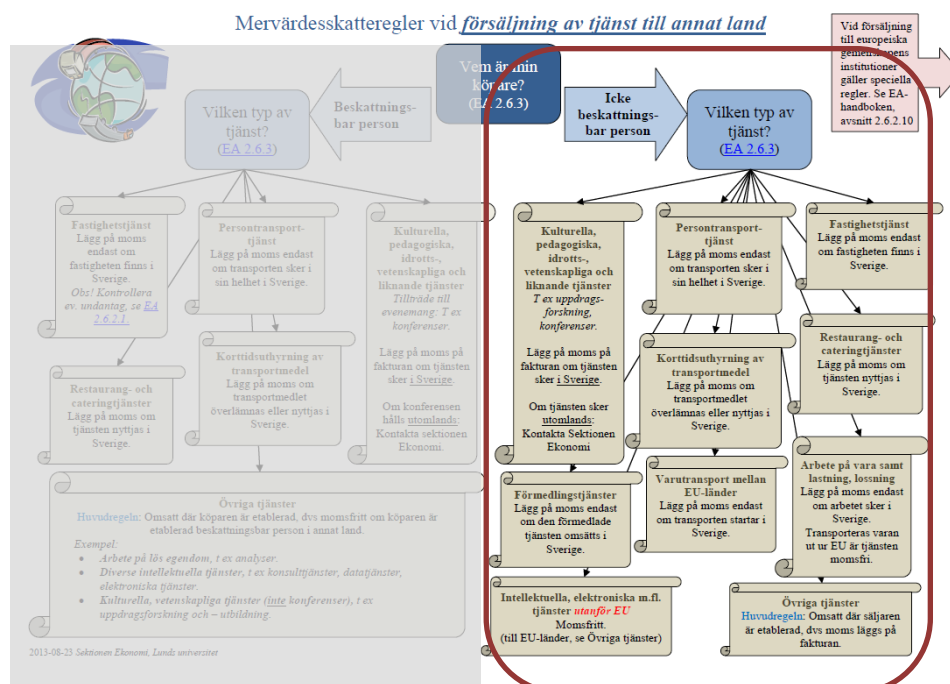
Mervärdesskatteregler vid *försäljning av tjänst till annat land*

Vid försäljning till europeiska gemenskapens institutioner gäller speciella regler. Se EA-handboken, avsnitt 2.6.2.10

Vem är min köpare? (EA 2.6.3)

Beskattningsbar person

Vilken typ av tjänst? (EA 2.6.3)

Fastighetstjänst
Lägg på moms endast om fastigheten finns i Sverige.
*Obs! Kontrollera ev. undantag, se* EA 2.6.2.1.

Persontransporttjänst
Lägg på moms endast om transporten sker i sin helhet i Sverige.

Kulturella, pedagogiska, idrotts-, vetenskapliga och liknande tjänster
*Tillträde till evenemang: T ex konferenser.*
Lägg på moms på fakturan om tjänsten sker i Sverige.
Om konferensen hålls utomlands: Kontakta sektionen Ekonomi.

Korttidsuthyrning av transportmedel
Lägg på moms om transportmedlet överlämnas eller nyttjas i Sverige.

Restaurang- och cateringtjänster
Lägg på moms om tjänsten nyttjas i Sverige.

Övriga tjänster
Huvudregeln: Omsatt där köparen är etablerad, dvs momsfritt om köparen är etablerad beskattningsbar person i annat land.
*Exempel:*
- *Arbete på lös egendom, t ex analyzer.*
- *Diverse intellektuella tjänster, t ex konsulttjänster, datatjänster, elektroniska tjänster.*
- *Kulturella, vetenskapliga tjänster (inte konferenser), t ex uppdragsforskning och – utbildning.*

2013-08-23 Sektionen Ekonomi, Lunds universitet

Icke beskattningsbar person

Vilken typ av tjänst? (EA 2.6.3)

Kulturella, pedagogiska, idrotts-, vetenskapliga och liknande tjänster
*T ex uppdragsforskning, konferenser.*
Lägg på moms på fakturan om tjänsten sker i Sverige.
Om tjänsten sker utomlands: Kontakta Sektionen Ekonomi

Persontransporttjänst
Lägg på moms endast om transporten sker i sin helhet i Sverige.

Fastighetstjänst
Lägg på moms endast om fastigheten finns i Sverige.

Restaurang- och cateringtjänster
Lägg på moms om tjänsten nyttjas i Sverige.

Korttidsuthyrning av transportmedel
Lägg på moms om transportmedlet överlämnas eller nyttjas i Sverige.

Förmedlingstjänster
Lägg på moms endast om den förmedlade tjänsten omsätts i Sverige.

Varutransport mellan EU-länder
Lägg på moms endast om transporten startar i Sverige.

Arbete på vara samt lastning, lossning
Lägg på moms endast om arbetet sker i Sverige.
Transporteras varan ut ur EU är tjänsten momsfri.

Intellektuella, elektroniska m.fl. tjänster *utanför EU*
Momsfritt.
(till EU-länder, se Övriga tjänster)

Övriga tjänster
Huvudregeln: Omsatt där säljaren är etablerad, dvs moms läggs på fakturan.